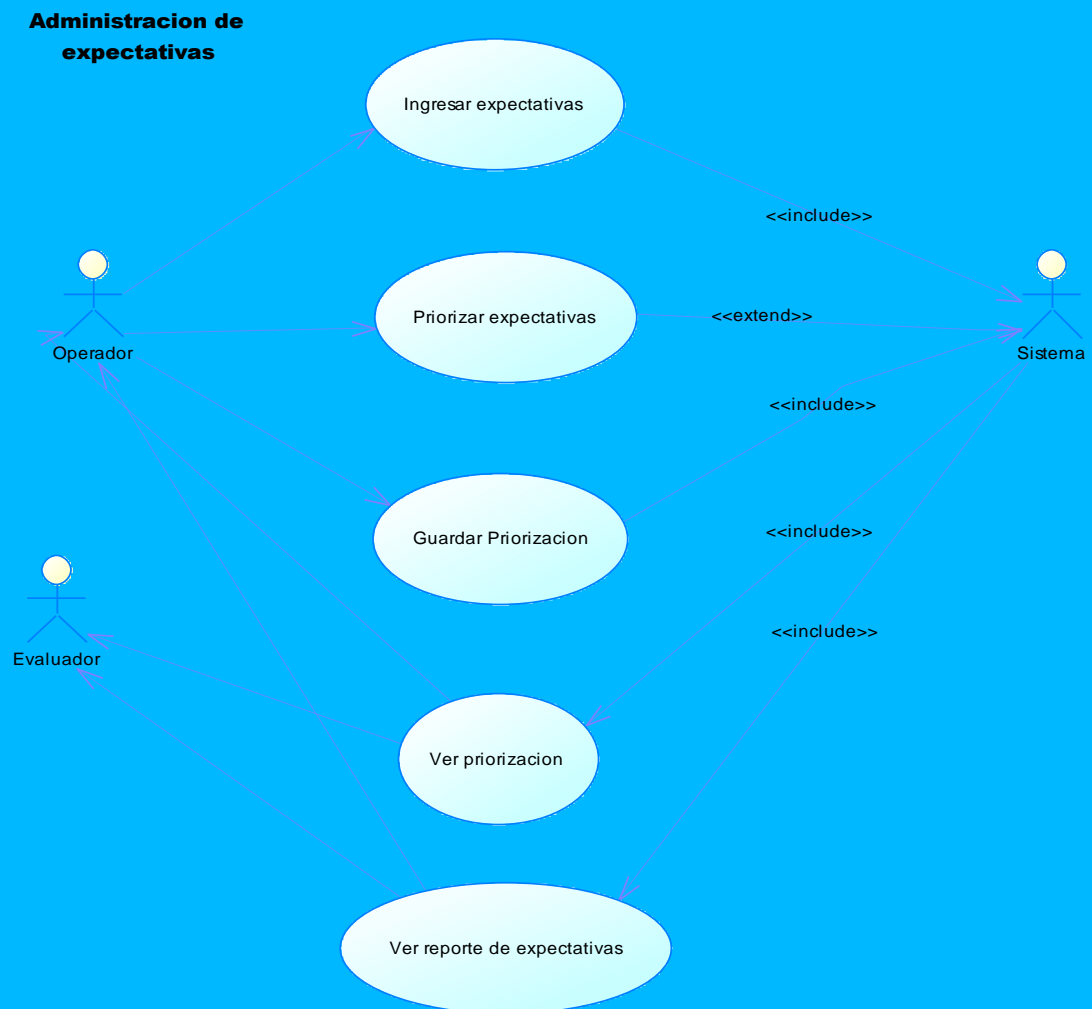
Administracion de expectativas

Ingresar expectativas

<<include>>

Operador

Priorizar expectativas

<<extend>>

Sistema

<<include>>

Guardar Priorizacion

<<include>>

Evaluador

<<include>>

Ver priorizacion

Ver reporte de expectativas